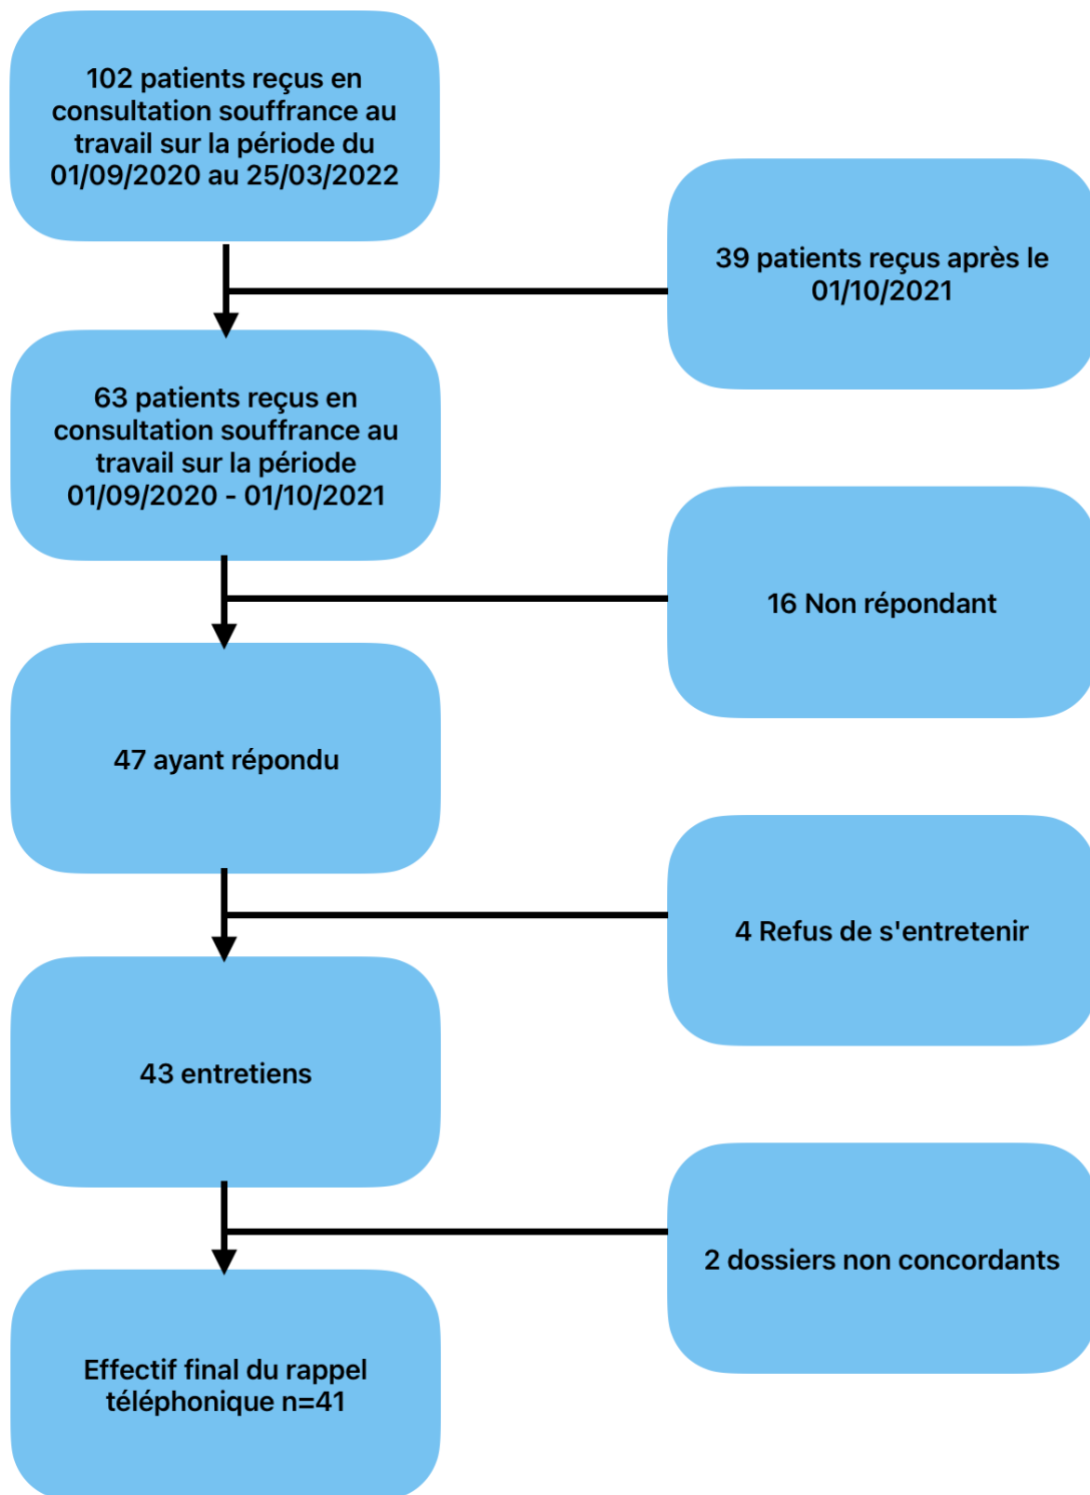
102 patients reçus en consultation souffrance au travail sur la période du 01/09/2020 au 25/03/2022

39 patients reçus après le 01/10/2021

63 patients reçus en consultation souffrance au travail sur la période 01/09/2020 - 01/10/2021

16 Non répondant

47 ayant répondu

4 Refus de s'entretenir

43 entretiens

2 dossiers non concordants

Effectif final du rappel téléphonique n=41